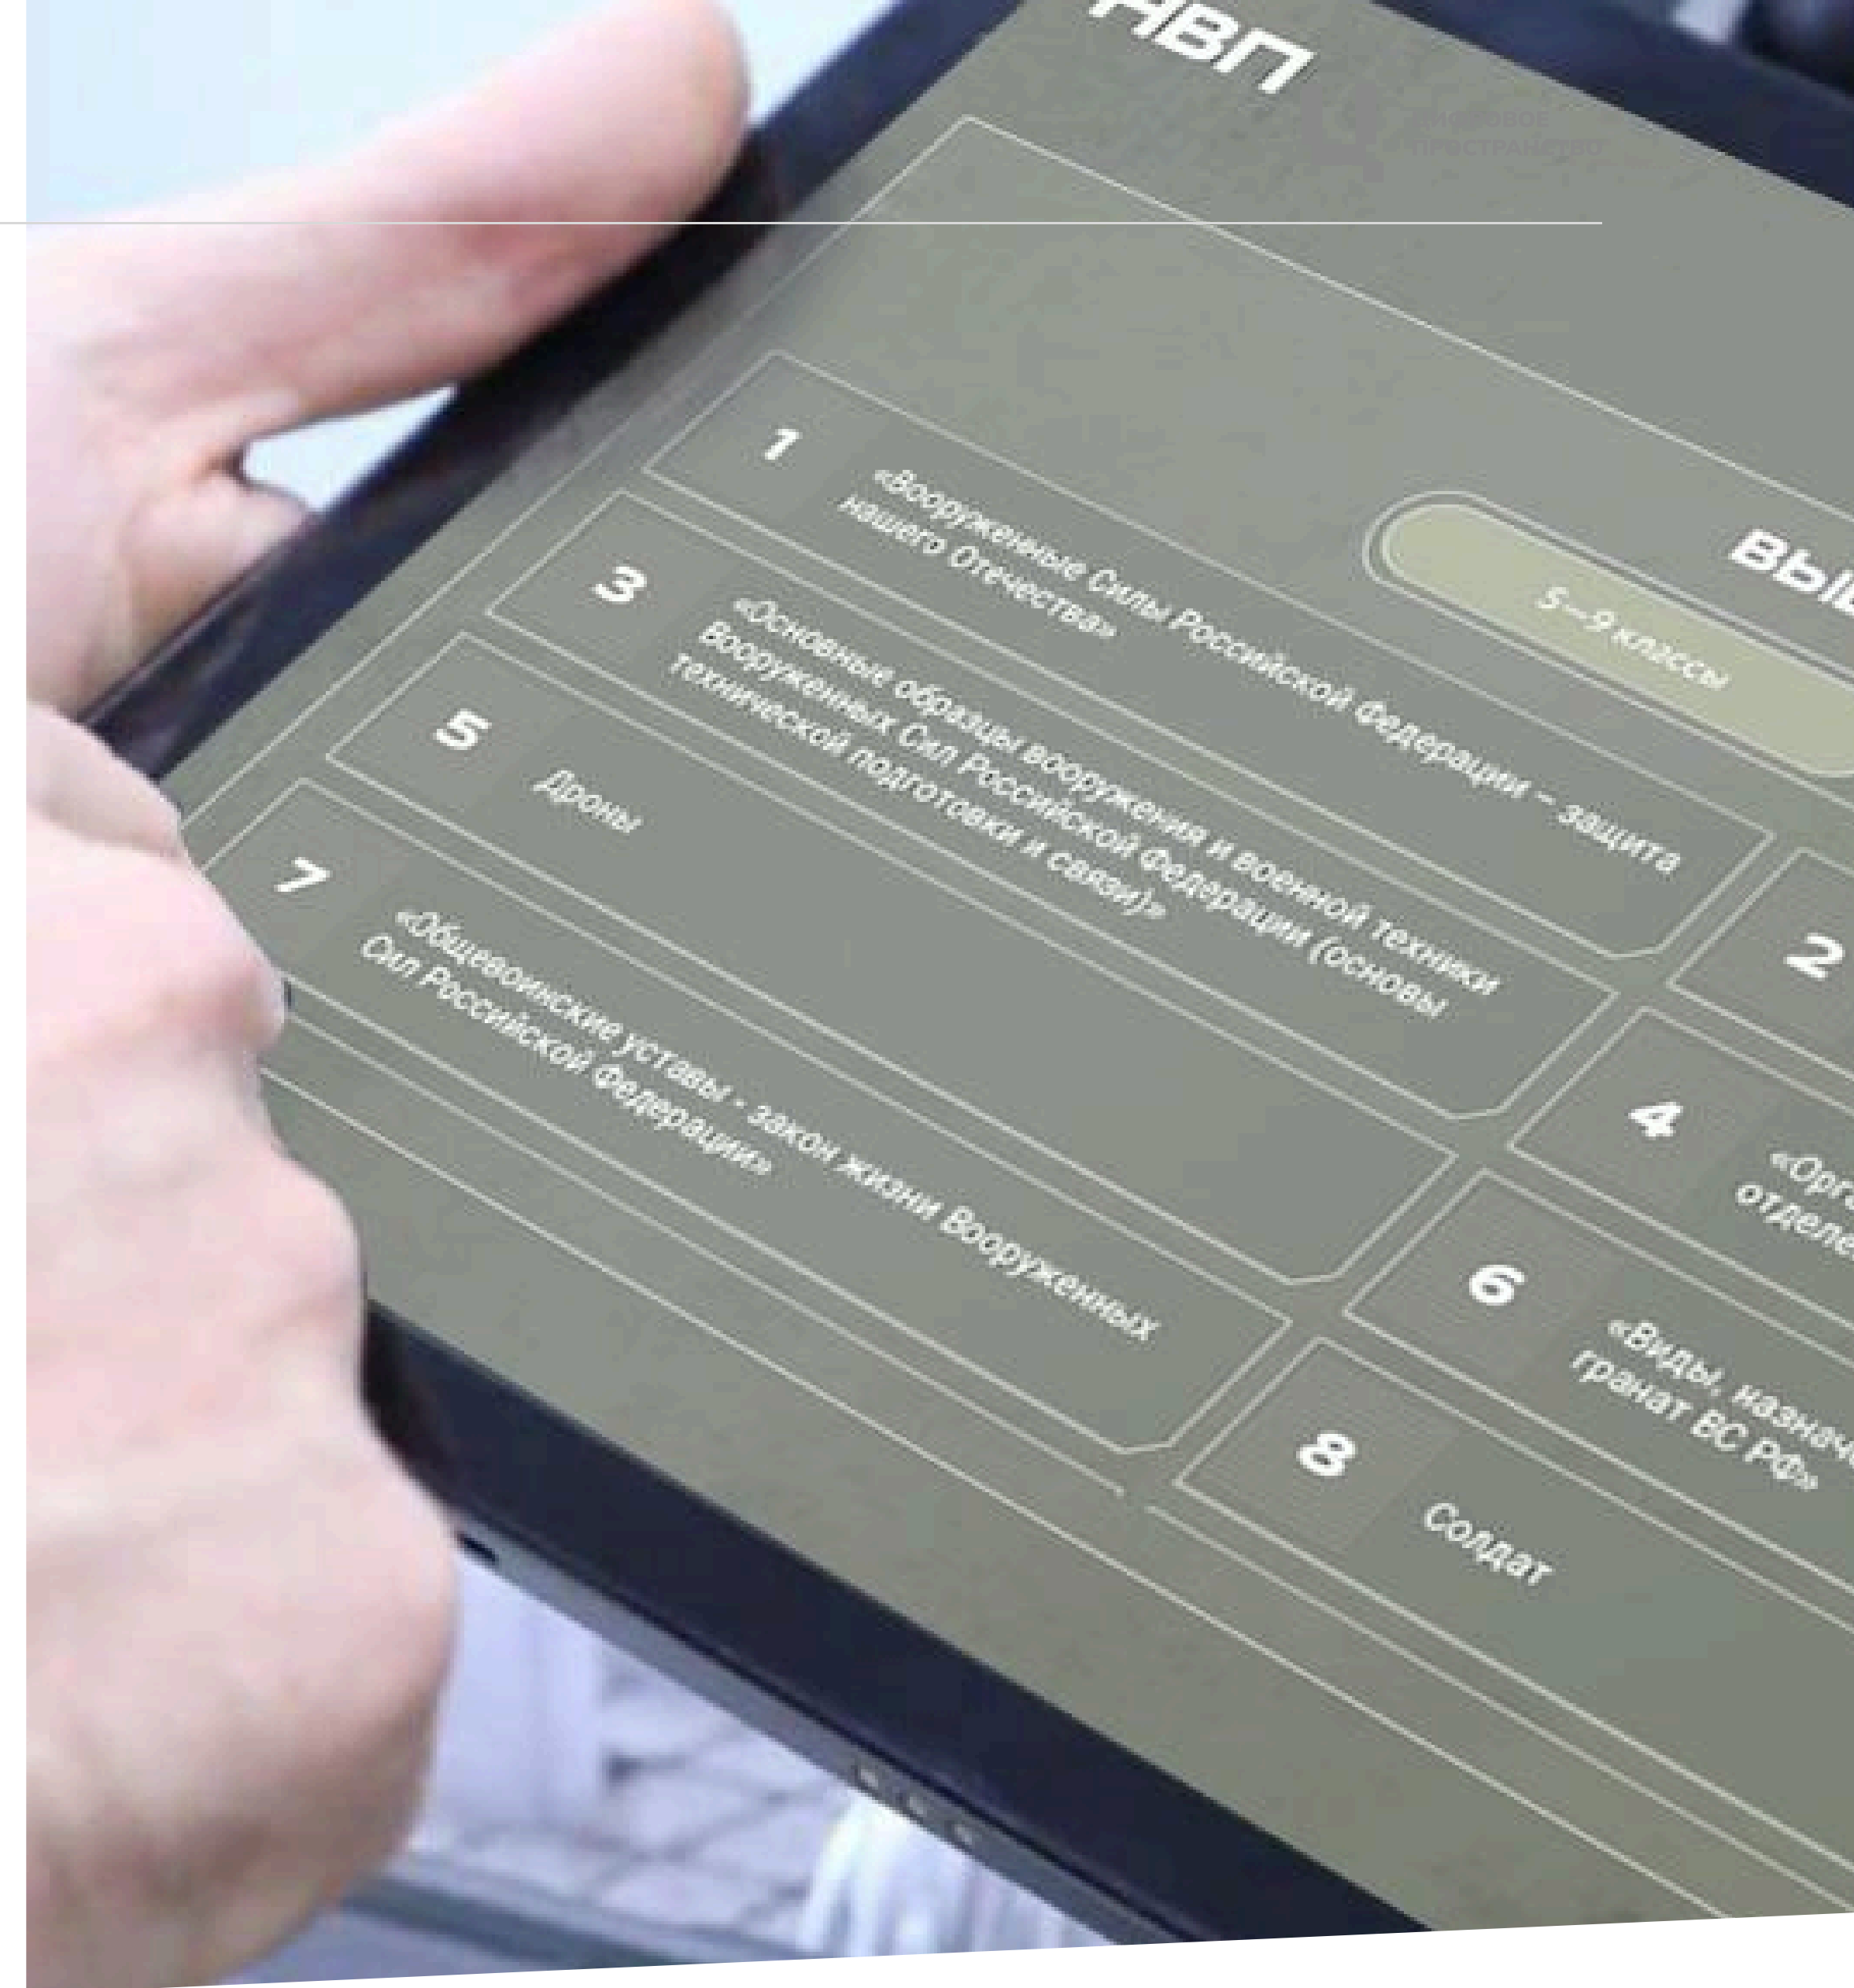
НВП

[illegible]ОВОЕ ПРОСТРАНСТВО

Выб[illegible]

5–9 классы

1 «Вооруженные Силы Российской Федерации – защита нашего Отечества»

2

3 «Основные образцы вооружения и военной техники Вооруженных Сил Российской Федерации (основы технической подготовки и связи)»

4 «Орг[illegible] отделе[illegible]

5 Дроны

6 «Виды, назначе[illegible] гранат ВС РФ»

7 «Общевоинские уставы - закон жизни Вооруженных Сил Российской Федерации»

8 Солдат